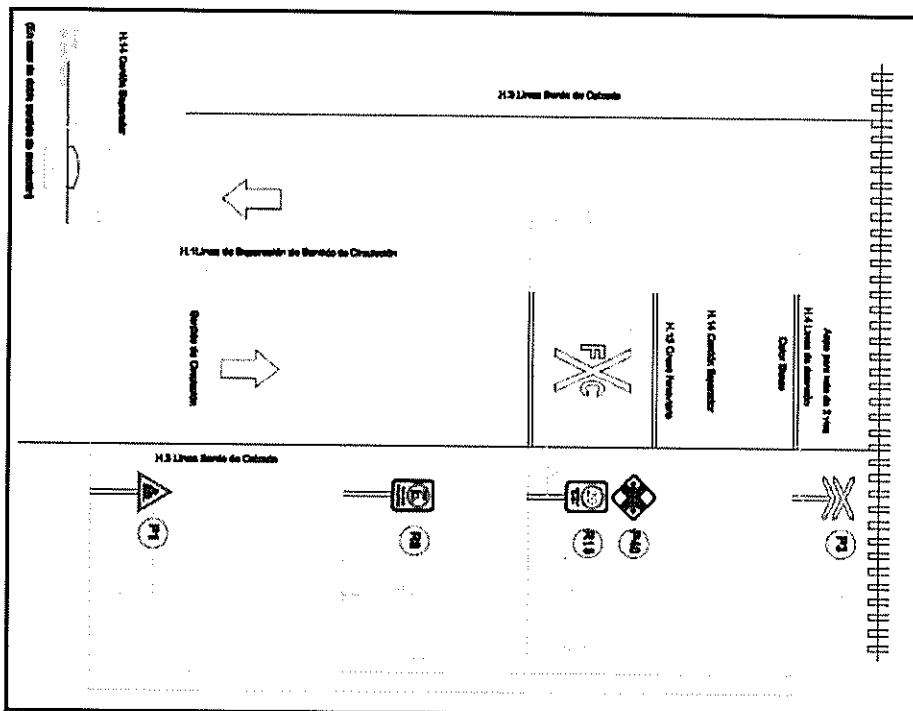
H.14 Cordón Separador

(En caso de doble sentido de circulación)

H.3 Línea Borde de Calzada

H.1 Línea de Separación de Sentido de Circulación

Sentido de Circulación

FXC

H.13 Cruce Ferroviario

H.14 Cordón Separador

Color Blanco

Ancho para vías de 3 mts

H.4 Línea de detención

H.3 Línea Borde de Calzada

P1

R8

R11

P4

P3